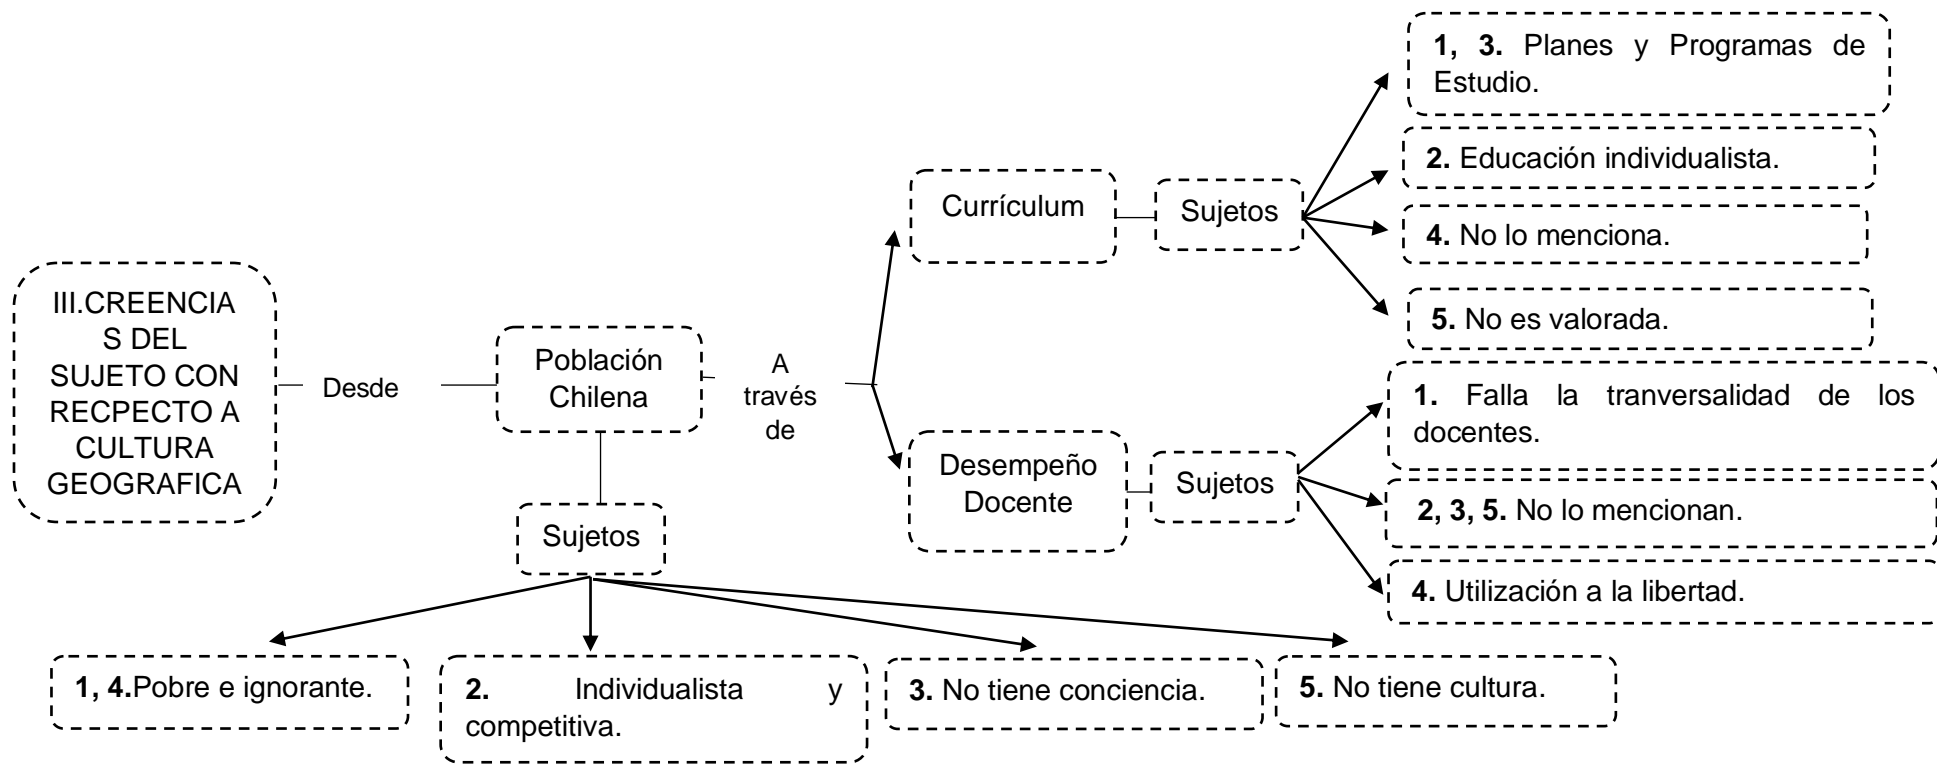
III.CREENCIAS DEL SUJETO CON RECPECTO A CULTURA GEOGRAFICA

Desde

Población Chilena

A través de

Currículum

Sujetos

1, 3. Planes y Programas de Estudio.

2. Educación individualista.

4. No lo menciona.

5. No es valorada.

Desempeño Docente

Sujetos

1. Falla la tranversalidad de los docentes.

2, 3, 5. No lo mencionan.

4. Utilización a la libertad.

Sujetos

1, 4.Pobre e ignorante.

2. Individualista y competitiva.

3. No tiene conciencia.

5. No tiene cultura.